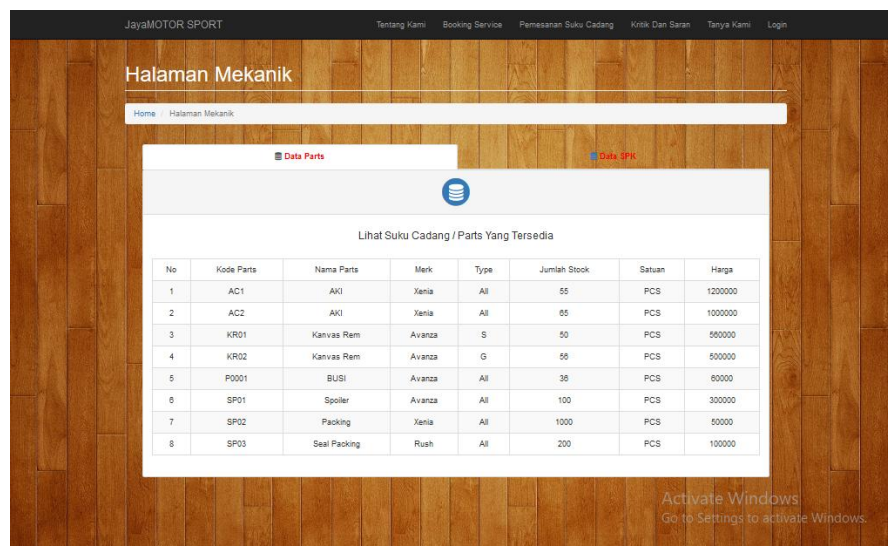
JayaMOTOR SPORT

Tentang Kami Booking Service Pemesanan Suku Cadang Kritik Dan Saran Tanya Kami Login

Halaman Mekanik

Home / Halaman Mekanik

Data Parts

Data SPK

Lihat Suku Cadang / Parts Yang Tersedia

| No | Kode Parts | Nama Parts | Merk | Type | Jumlah Stock | Satuan | Harga |
|---|---|---|---|---|---|---|---|
| 1 | AC1 | AKI | Xenia | All | 55 | PCS | 1200000 |
| 2 | AC2 | AKI | Xenia | All | 65 | PCS | 1000000 |
| 3 | KR01 | Kanvas Rem | Avanza | S | 50 | PCS | 560000 |
| 4 | KR02 | Kanvas Rem | Avanza | G | 56 | PCS | 500000 |
| 5 | P0001 | BUSI | Avanza | All | 36 | PCS | 60000 |
| 6 | SP01 | Spoiler | Avanza | All | 100 | PCS | 300000 |
| 7 | SP02 | Packing | Xenia | All | 1000 | PCS | 50000 |
| 8 | SP03 | Seal Packing | Rush | All | 200 | PCS | 100000 |

Activate Windows
Go to Settings to activate Windows.